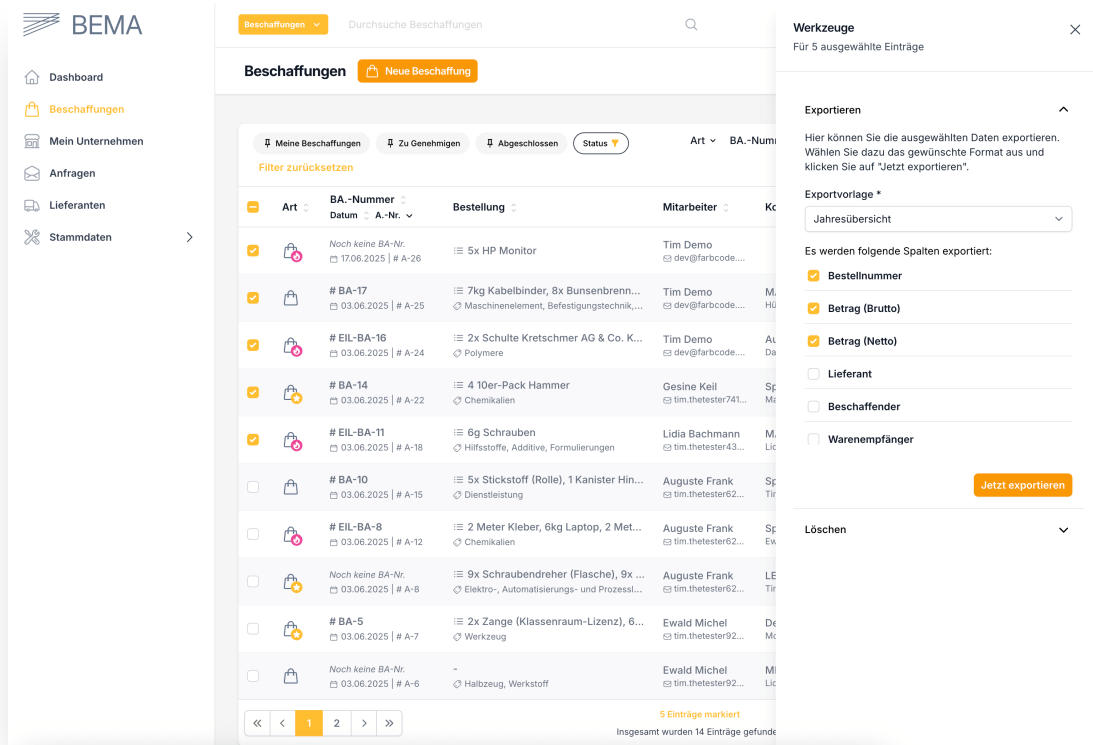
BEMA

Dashboard
Beschaffungen
Mein Unternehmen
Anfragen
Lieferanten
Stammdaten

Beschaffungen
Durchsuche Beschaffungen

Beschaffungen
Neue Beschaffung

Meine Beschaffungen
Zu Genehmigen
Abgeschlossen
Status
Art
BA.-Numm
Filter zurücksetzen

| | Art | BA.-Nummer Datum A.-Nr. | Bestellung | Mitarbeiter | Ko |
|---|---|---|---|---|---|
| | | Noch keine BA-Nr. 17.06.2025 \| # A-26 | 5x HP Monitor | Tim Demo dev@farbcode.... | |
| | | # BA-17 03.06.2025 \| # A-25 | 7kg Kabelbinder, 8x Bunsenbrenn... Maschinenelement, Befestigungstechnik,... | Tim Demo dev@farbcode.... | M. Hü |
| | | # EIL-BA-16 03.06.2025 \| # A-24 | 2x Schulte Kretschmer AG & Co. K... Polymere | Tim Demo dev@farbcode.... | Au Da |
| | | # BA-14 03.06.2025 \| # A-22 | 4 10er-Pack Hammer Chemikalien | Gesine Keil tim.thetester741... | Sp Ma |
| | | # EIL-BA-11 03.06.2025 \| # A-18 | 6g Schrauben Hilfsstoffe, Additive, Formulierungen | Lidia Bachmann tim.thetester43... | M. Lic |
| | | # BA-10 03.06.2025 \| # A-15 | 5x Stickstoff (Rolle), 1 Kanister Hin... Dienstleistung | Auguste Frank tim.thetester62... | Sp Tin |
| | | # EIL-BA-8 03.06.2025 \| # A-12 | 2 Meter Kleber, 6kg Laptop, 2 Met... Chemikalien | Auguste Frank tim.thetester62... | Sp Ew |
| | | Noch keine BA-Nr. 03.06.2025 \| # A-8 | 9x Schraubendreher (Flasche), 9x ... Elektro-, Automatisierungs- und Prozessl... | Auguste Frank tim.thetester62... | LE Tin |
| | | # BA-5 03.06.2025 \| # A-7 | 2x Zange (Klassenraum-Lizenz), 6... Werkzeug | Ewald Michel tim.thetester92... | De He |
| | | Noch keine BA-Nr. 03.06.2025 \| # A-6 | - Halbzeug, Werkstoff | Ewald Michel tim.thetester92... | Ml Lic |

« ‹ 1 2 › »
5 Einträge markiert
Insgesamt wurden 14 Einträge gefunde

Werkzeuge
Für 5 ausgewählte Einträge

Exportieren
Hier können Sie die ausgewählten Daten exportieren. Wählen Sie dazu das gewünschte Format aus und klicken Sie auf "Jetzt exportieren".

Exportvorlage *
Jahresübersicht

Es werden folgende Spalten exportiert:
Bestellnummer
Betrag (Brutto)
Betrag (Netto)
Lieferant
Beschaffender
Warenempfänger

Jetzt exportieren

Löschen